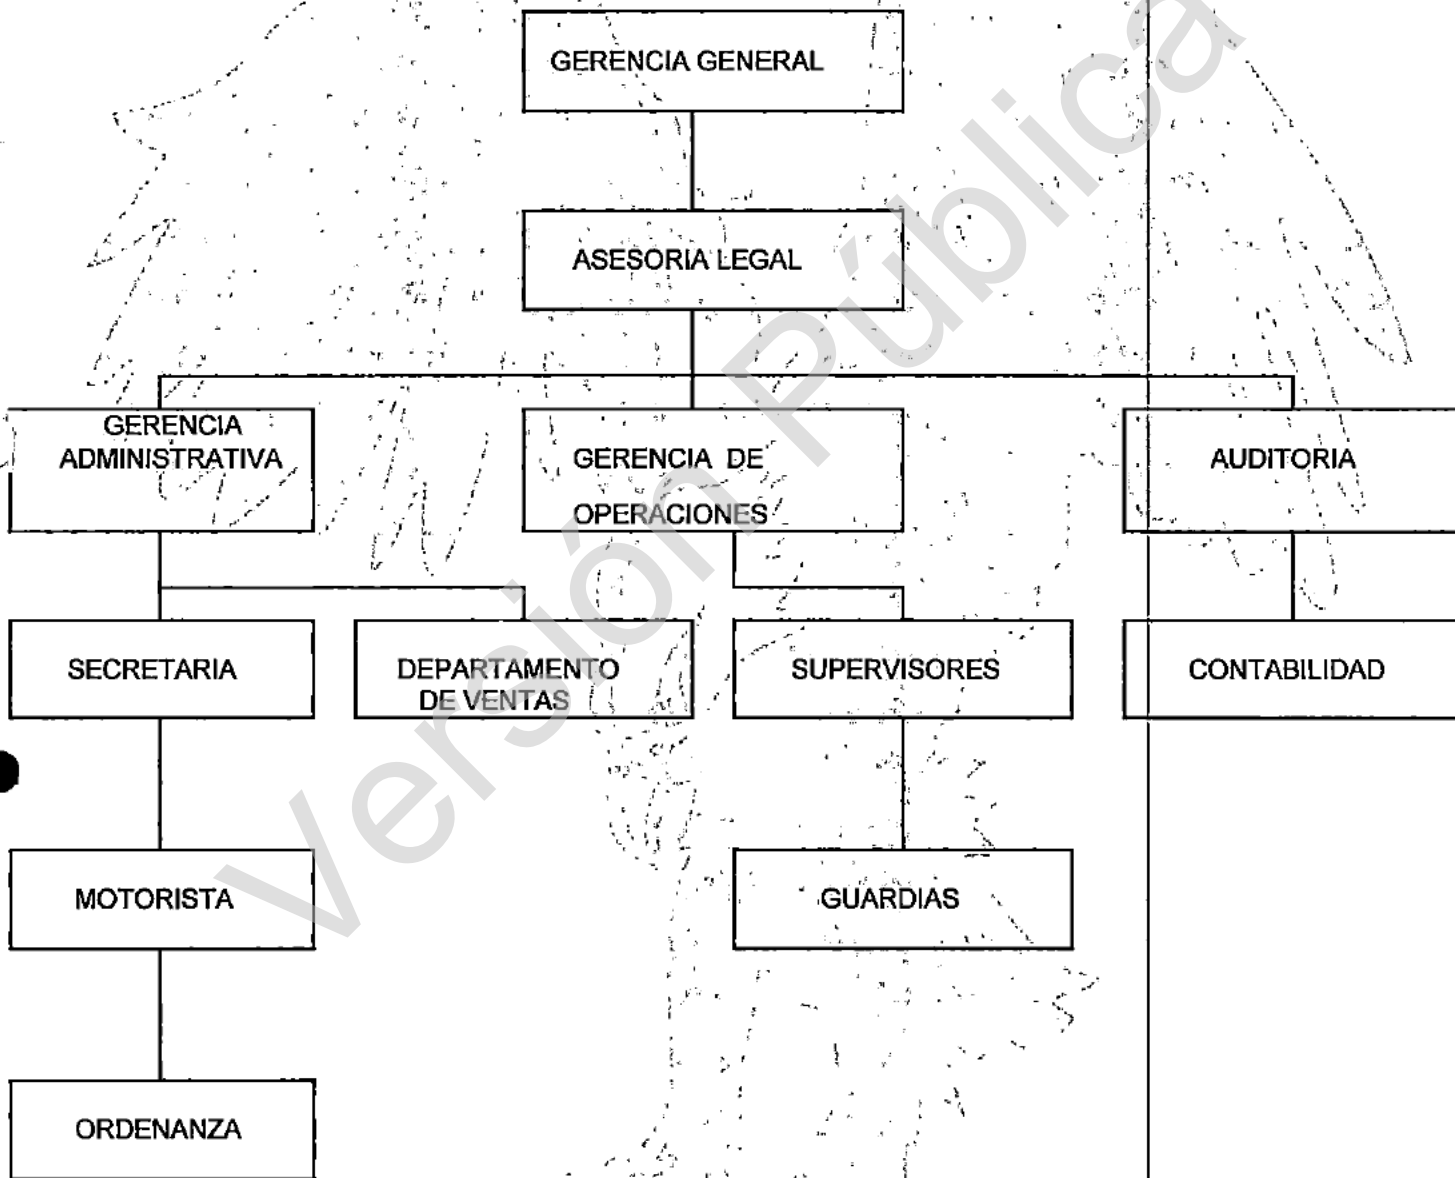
GERENCIA GENERAL

ASESORIA LEGAL

GERENCIA ADMINISTRATIVA

GERENCIA DE OPERACIONES

AUDITORIA

SECRETARIA

DEPARTAMENTO DE VENTAS

SUPERVISORES

CONTABILIDAD

MOTORISTA

GUARDIAS

ORDENANZA

Versión Pública